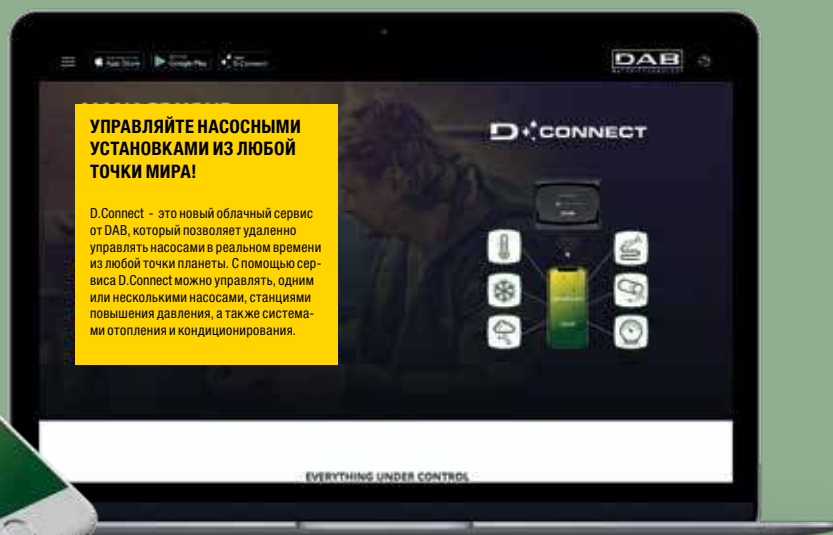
App Store Google Play D.Connect

DAB

УПРАВЛЯЙТЕ НАСОСНЫМИ УСТАНОВКАМИ ИЗ ЛЮБОЙ ТОЧКИ МИРА!

D.Connect - это новый облачный сервис от DAB, который позволяет удаленно управлять насосами в реальном времени из любой точки планеты. С помощью сервиса D.Connect можно управлять, одним или несколькими насосами, станциями повышения давления, а также системами отопления и кондиционирования.

D CONNECT

EVERYTHING UNDER CONTROL